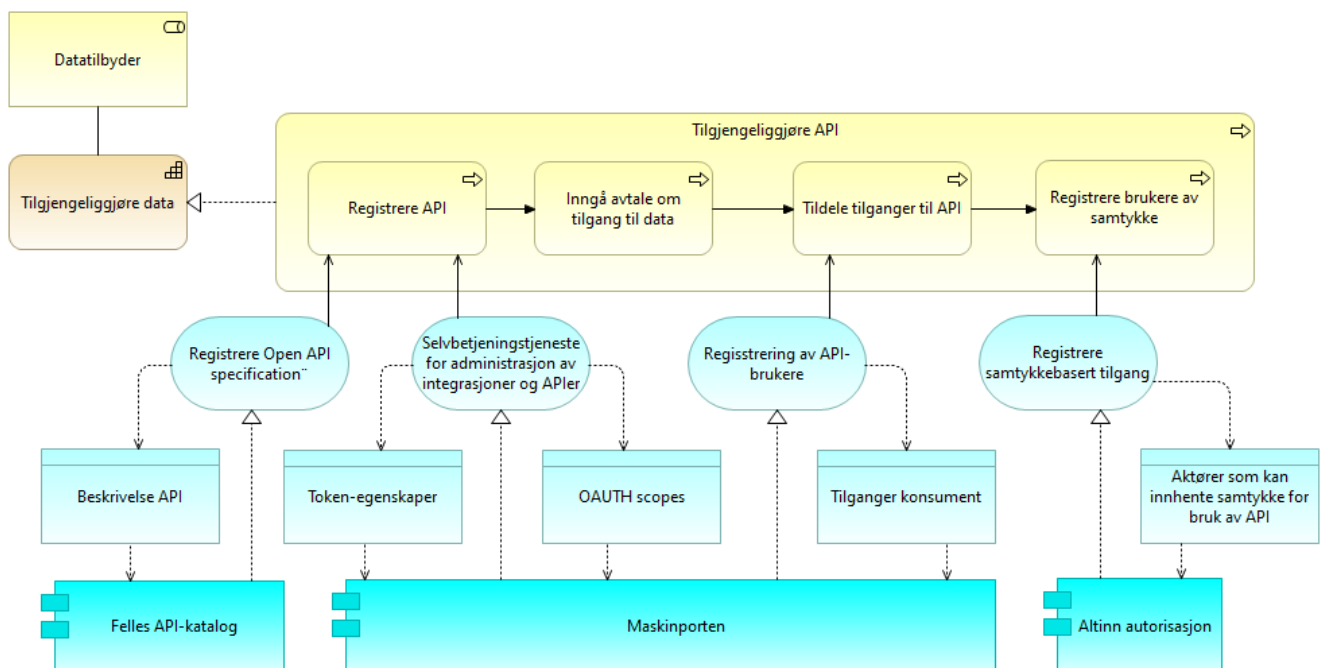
Datatilbyder

Tilgjengeliggjøre data

Tilgjengeliggjøre API

Registrere API

Inngå avtale om tilgang til data

Tildele tilganger til API

Registrere brukere av samtykke

Registrere Open API specification¨

Selvbetjeningstjeneste for administrasjon av integrasjoner og APIer

Regisstrering av API-brukere

Registrere samtykkebasert tilgang

Beskrivelse API

Token-egenskaper

OAUTH scopes

Tilganger konsument

Aktører som kan innhente samtykke for bruk av API

Felles API-katalog

Maskinporten

Altinn autorisasjon